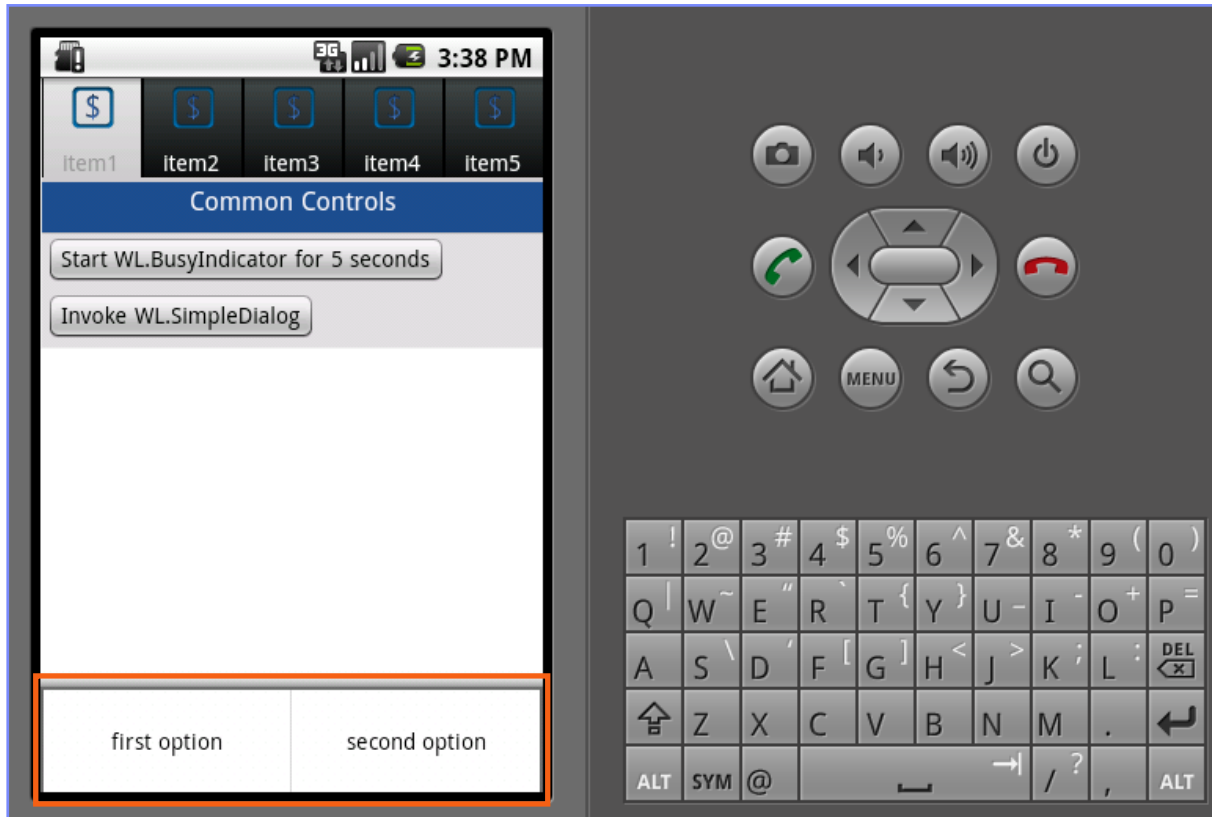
3G 3:38 PM

item1 item2 item3 item4 item5

Common Controls

Start WL.BusyIndicator for 5 seconds

Invoke WL.SimpleDialog

first option second option

MENU

1 ! 2 @ 3 # 4 $ 5 % 6 ^ 7 & 8 * 9 ( 0 )

Q | W ~ E " R ` T { Y } U − I - O + P =

A S \ D ' F [ G ] H < J > K ; L : DEL

Z X C V B N M .

ALT SYM @ / ? , ALT